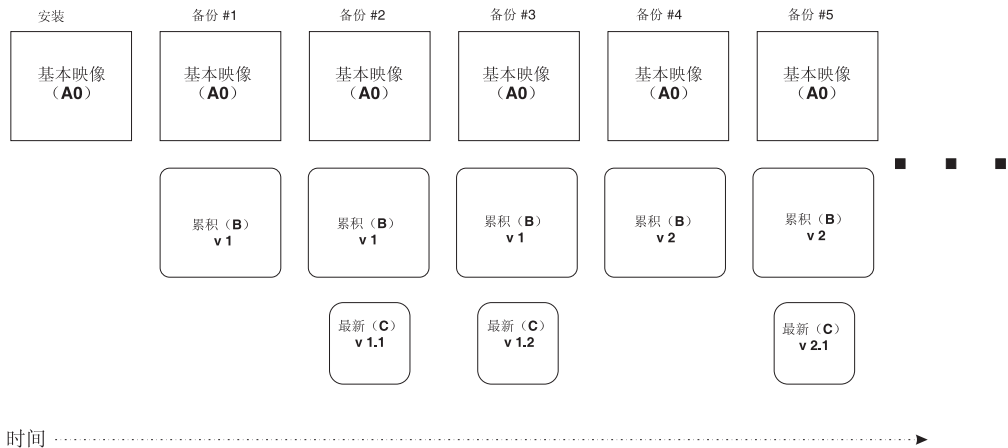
安装

基本映像
(A0)

备份 #1

基本映像
(A0)

累积（B）
v 1

备份 #2

基本映像
(A0)

累积（B）
v 1

最新（C）
v 1.1

备份 #3

基本映像
(A0)

累积（B）
v 1

最新（C）
v 1.2

备份 #4

基本映像
(A0)

累积（B）
v 2

备份 #5

基本映像
(A0)

累积（B）
v 2

最新（C）
v 2.1

时间